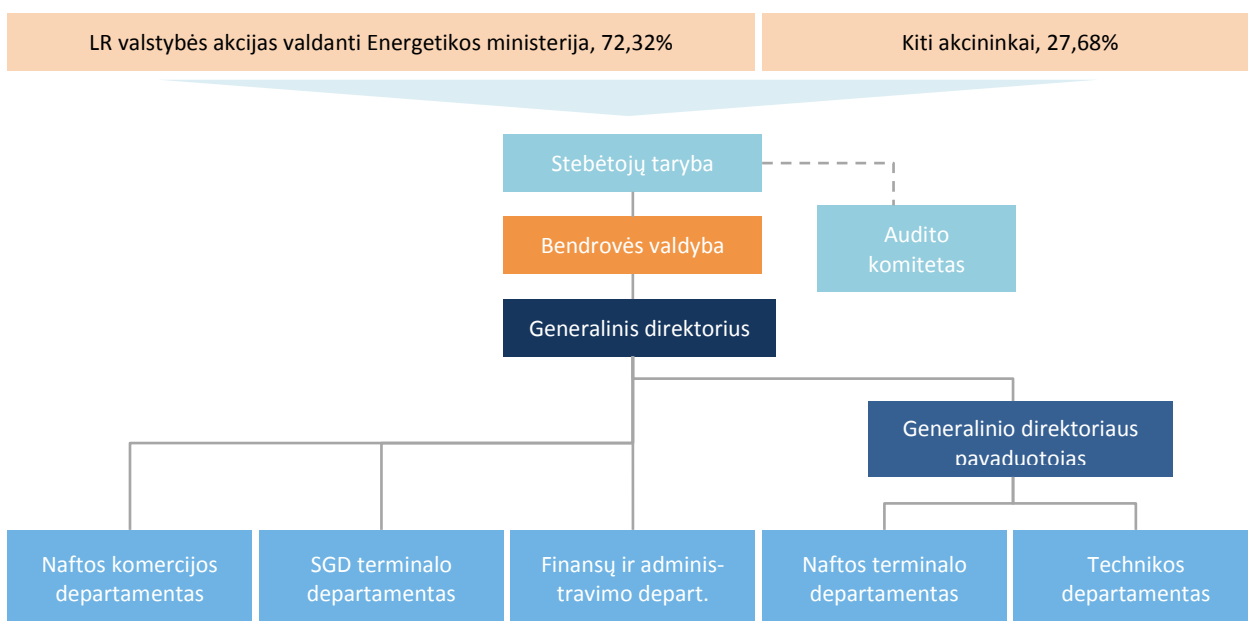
LR valstybės akcijas valdanti Energetikos ministerija, 72,32%

Kiti akcininkai, 27,68%

Stebėtojų taryba

Audito komitetas

Bendrovės valdyba

Generalinis direktorius

Generalinio direktoriaus pavaduotojas

Naftos komercijos departamentas

SGD terminalo departamentas

Finansų ir administravimo depart.

Naftos terminalo departamentas

Technikos departamentas